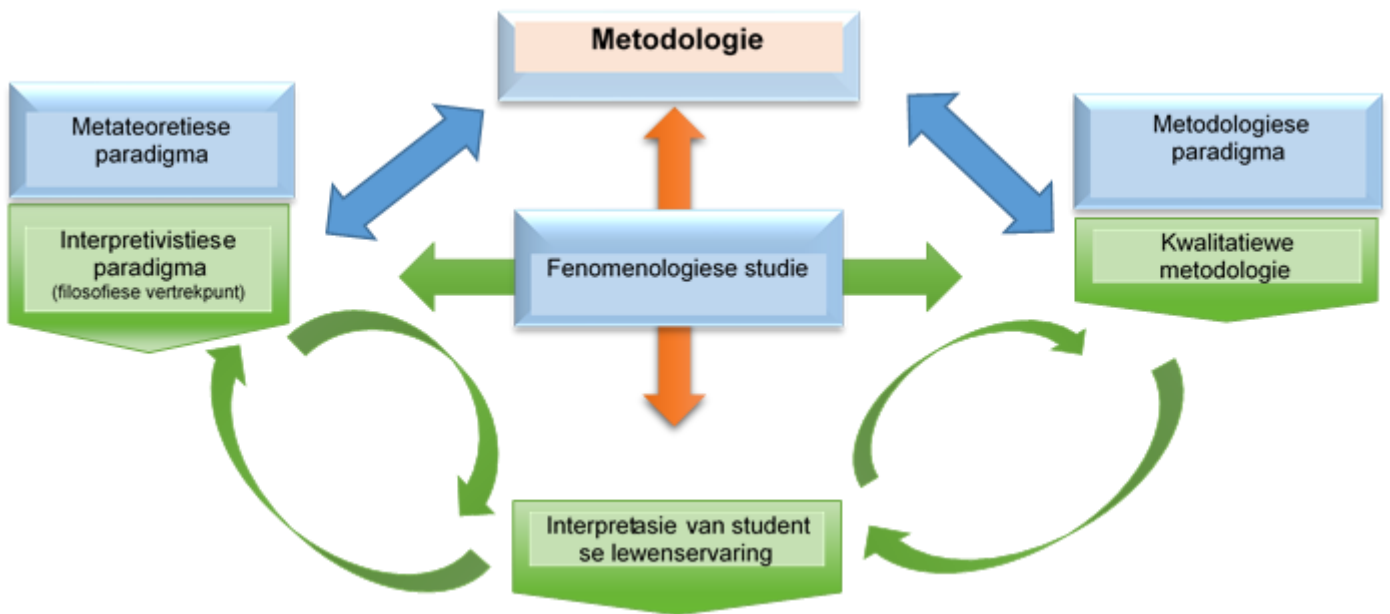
Metodologie

Metateoretiese paradigma

Interpretivistiese paradigma
(filosofiese vertrekpunt)

Fenomenologiese studie

Metodologiese paradigma

Kwalitatiewe metodologie

Interpretasie van student se lewenservaring